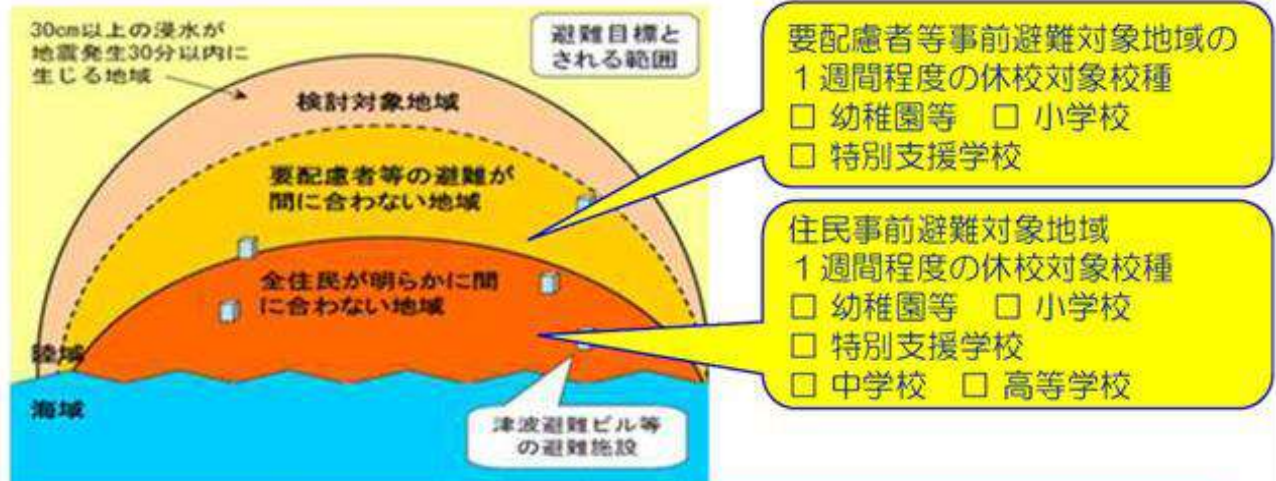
30cm以上の浸水が地震発生30分以内に生じる地域

避難目標とされる範囲

検討対象地域

要配慮者等の避難が間に合わない地域

全住民が明らかに間に合わない地域

陸域

海域

津波避難ビル等の避難施設

要配慮者等事前避難対象地域の
1週間程度の休校対象校種
□ 幼稚園等　□ 小学校
□ 特別支援学校

住民事前避難対象地域
1週間程度の休校対象校種
□ 幼稚園等　□ 小学校
□ 特別支援学校
□ 中学校　□ 高等学校